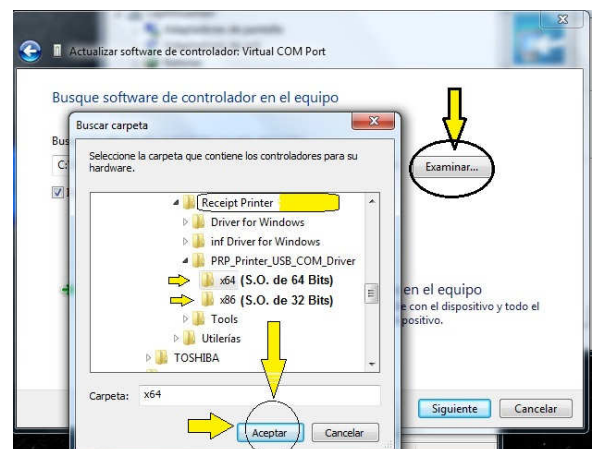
Actualizar software de controlador: Virtual COM Port

Busque software de controlador en el equipo

Bus

C

Buscar carpeta

Seleccione la carpeta que contiene los controladores para su hardware.

Receipt Printer
Driver for Windows
inf Driver for Windows
PRP_Printer_USB_COM_Driver
x64 (S.O. de 64 Bits)
x86 (S.O. de 32 Bits)
Tools
Utilerías
TOSHIBA

Carpeta: x64

Aceptar
Cancelar

Examinar...

en el equipo
con el dispositivo y todo el
positivo.

Siguiente
Cancelar